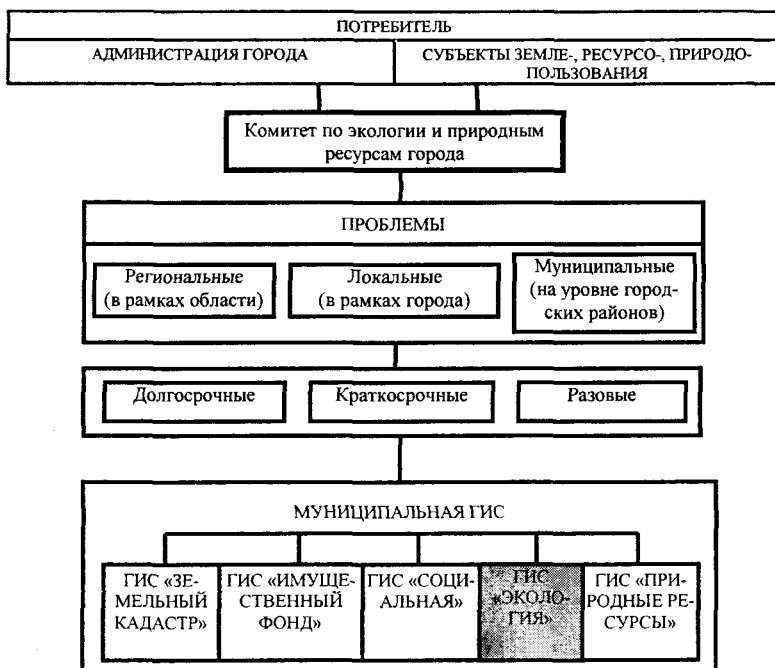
ПОТРЕБИТЕЛЬ

АДМИНИСТРАЦИЯ ГОРОДА

СУБЪЕКТЫ ЗЕМЛЕ-, РЕСУРСО-, ПРИРОДОПОЛЬЗОВАНИЯ

Комитет по экологии и природным ресурсам города

ПРОБЛЕМЫ

Региональные (в рамках области)

Локальные (в рамках города)

Муниципальные (на уровне городских районов)

Долгосрочные

Краткосрочные

Разовые

МУНИЦИПАЛЬНАЯ ГИС

ГИС «ЗЕМЕЛЬНЫЙ КАДАСТР»

ГИС «ИМУЩЕСТВЕННЫЙ ФОНД»

ГИС «СОЦИАЛЬНАЯ»

ГИС «ЭКОЛОГИЯ»

ГИС «ПРИРОДНЫЕ РЕСУРСЫ»